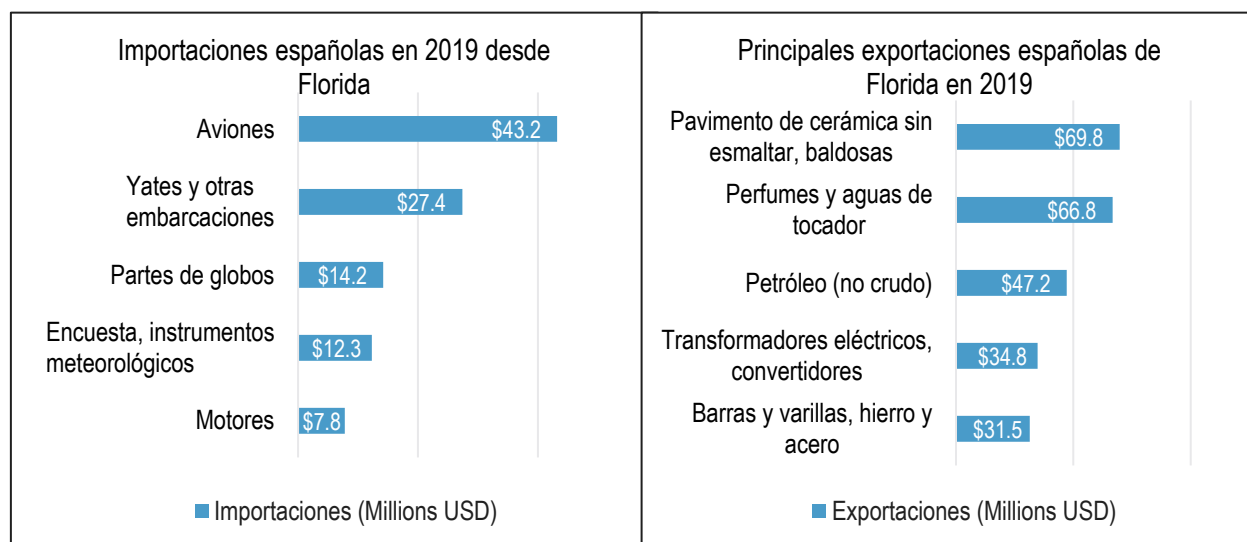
Importaciones españolas en 2019 desde Florida

Aviones $43.2
Yates y otras embarcaciones $27.4
Partes de globos $14.2
Encuesta, instrumentos meteorológicos $12.3
Motores $7.8

Importaciones (Millions USD)

Principales exportaciones españolas de Florida en 2019

Pavimento de cerámica sin esmaltar, baldosas $69.8
Perfumes y aguas de tocador $66.8
Petróleo (no crudo) $47.2
Transformadores eléctricos, convertidores $34.8
Barras y varillas, hierro y acero $31.5

Exportaciones (Millions USD)